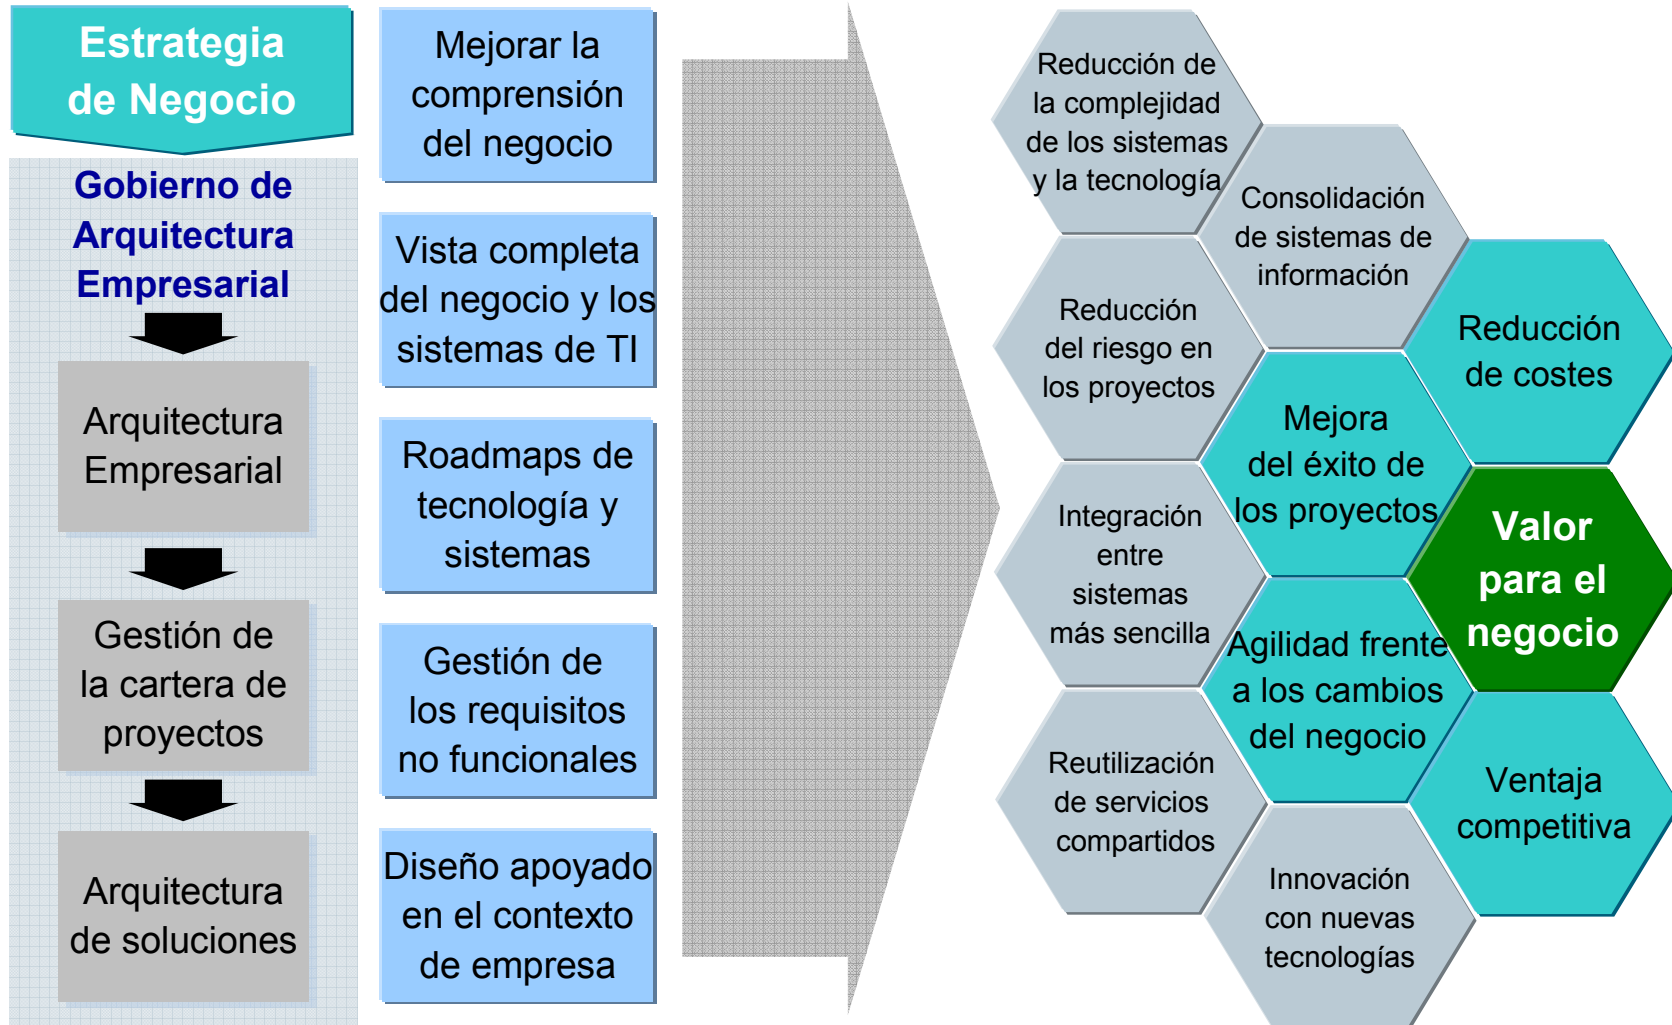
Estrategia de Negocio

Gobierno de Arquitectura Empresarial

Arquitectura Empresarial

Gestión de la cartera de proyectos

Arquitectura de soluciones

Mejorar la comprensión del negocio

Vista completa del negocio y los sistemas de TI

Roadmaps de tecnología y sistemas

Gestión de los requisitos no funcionales

Diseño apoyado en el contexto de empresa

Reducción de la complejidad de los sistemas y la tecnología

Consolidación de sistemas de información

Reducción del riesgo en los proyectos

Reducción de costes

Mejora del éxito de los proyectos

Integración entre sistemas más sencilla

Valor para el negocio

Agilidad frente a los cambios del negocio

Reutilización de servicios compartidos

Ventaja competitiva

Innovación con nuevas tecnologías